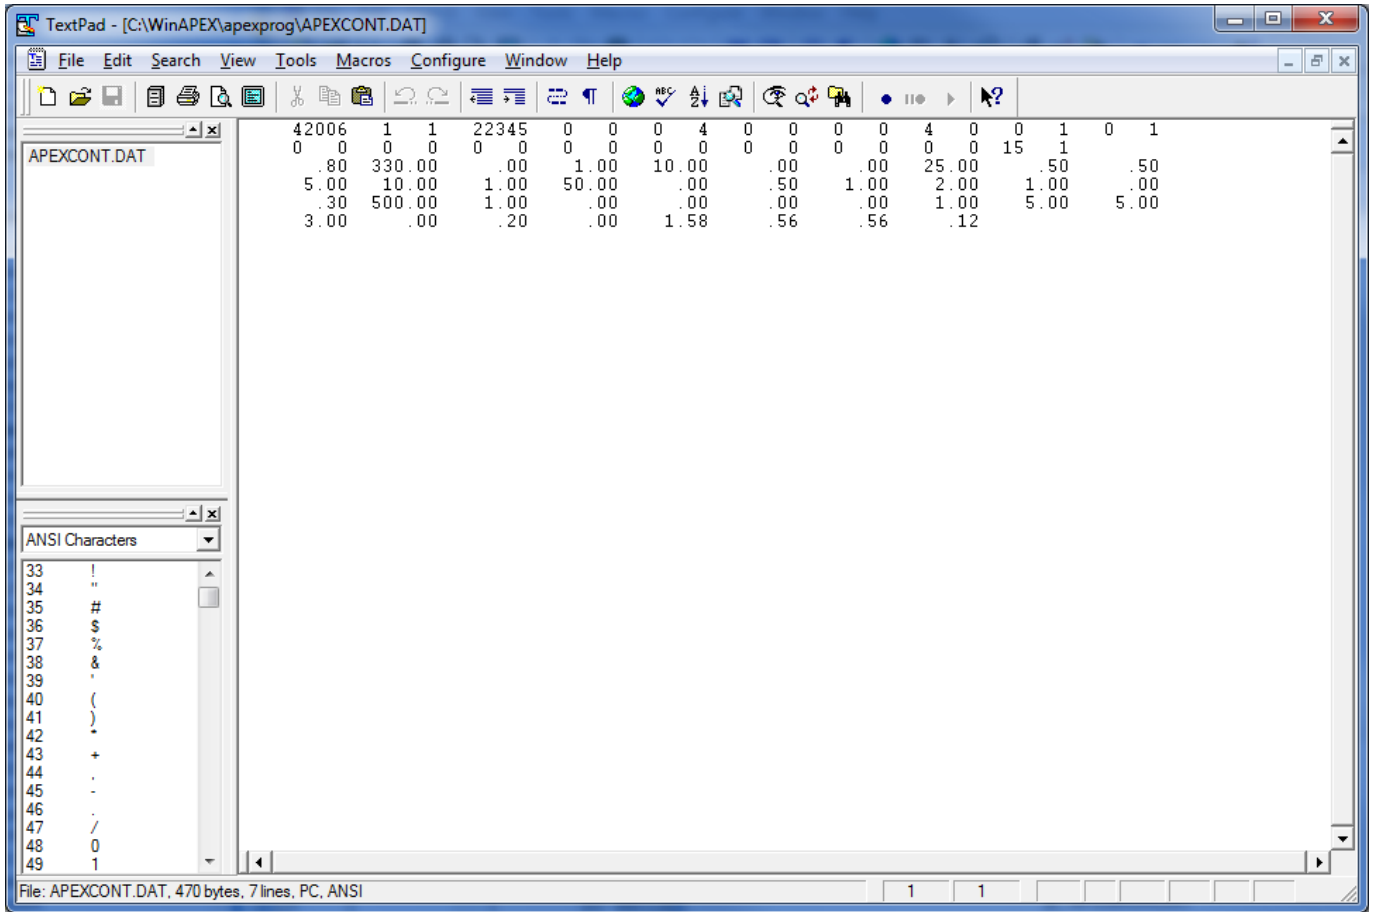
TextPad - [C:\WinAPEX\apexprog\APEXCONT.DAT]

File Edit Search View Tools Macros Configure Window Help

APEXCONT.DAT

ANSI Characters

| | |
|---|---|
| 33 | ! |
| 34 | " |
| 35 | # |
| 36 | $ |
| 37 | % |
| 38 | & |
| 39 | ' |
| 40 | ( |
| 41 | ) |
| 42 | * |
| 43 | + |
| 44 | , |
| 45 | - |
| 46 | . |
| 47 | / |
| 48 | 0 |
| 49 | 1 |

42006 1 1 22345 0 0 0 4 0 0 0 0 4 0 0 1 0 1
0 0 0 0 0 0 0 0 0 0 0 0 0 0 0 15 1
.80 330.00 .00 1.00 10.00 .00 .00 25.00 .50 .50
5.00 10.00 1.00 50.00 .00 .50 1.00 2.00 1.00 .00
.30 500.00 1.00 .00 .00 .00 .00 1.00 5.00 5.00
3.00 .00 .20 .00 1.58 .56 .56 .12

File: APEXCONT.DAT, 470 bytes, 7 lines, PC, ANSI 1 1